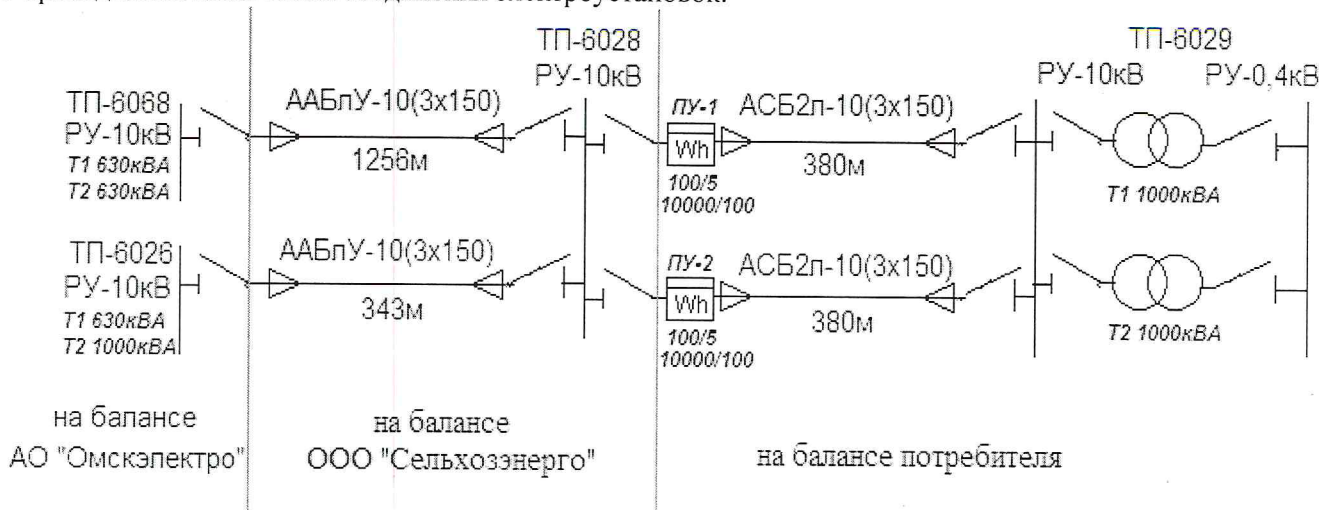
ТП-6068
РУ-10кВ
Т1 630кВА
Т2 630кВА

ААБлУ-10(3х150)
1256м

ТП-6028
РУ-10кВ

ПУ-1
Wh
100/5
10000/100

АСБ2л-10(3х150)
380м

ТП-6029
РУ-10кВ
РУ-0,4кВ
Т1 1000кВА

ТП-6026
РУ-10кВ
Т1 630кВА
Т2 1000кВА

ААБлУ-10(3х150)
343м

ПУ-2
Wh
100/5
10000/100

АСБ2л-10(3х150)
380м

Т2 1000кВА

на балансе
АО "Омскэлектро"

на балансе
ООО "Сельхозэнерго"

на балансе потребителя